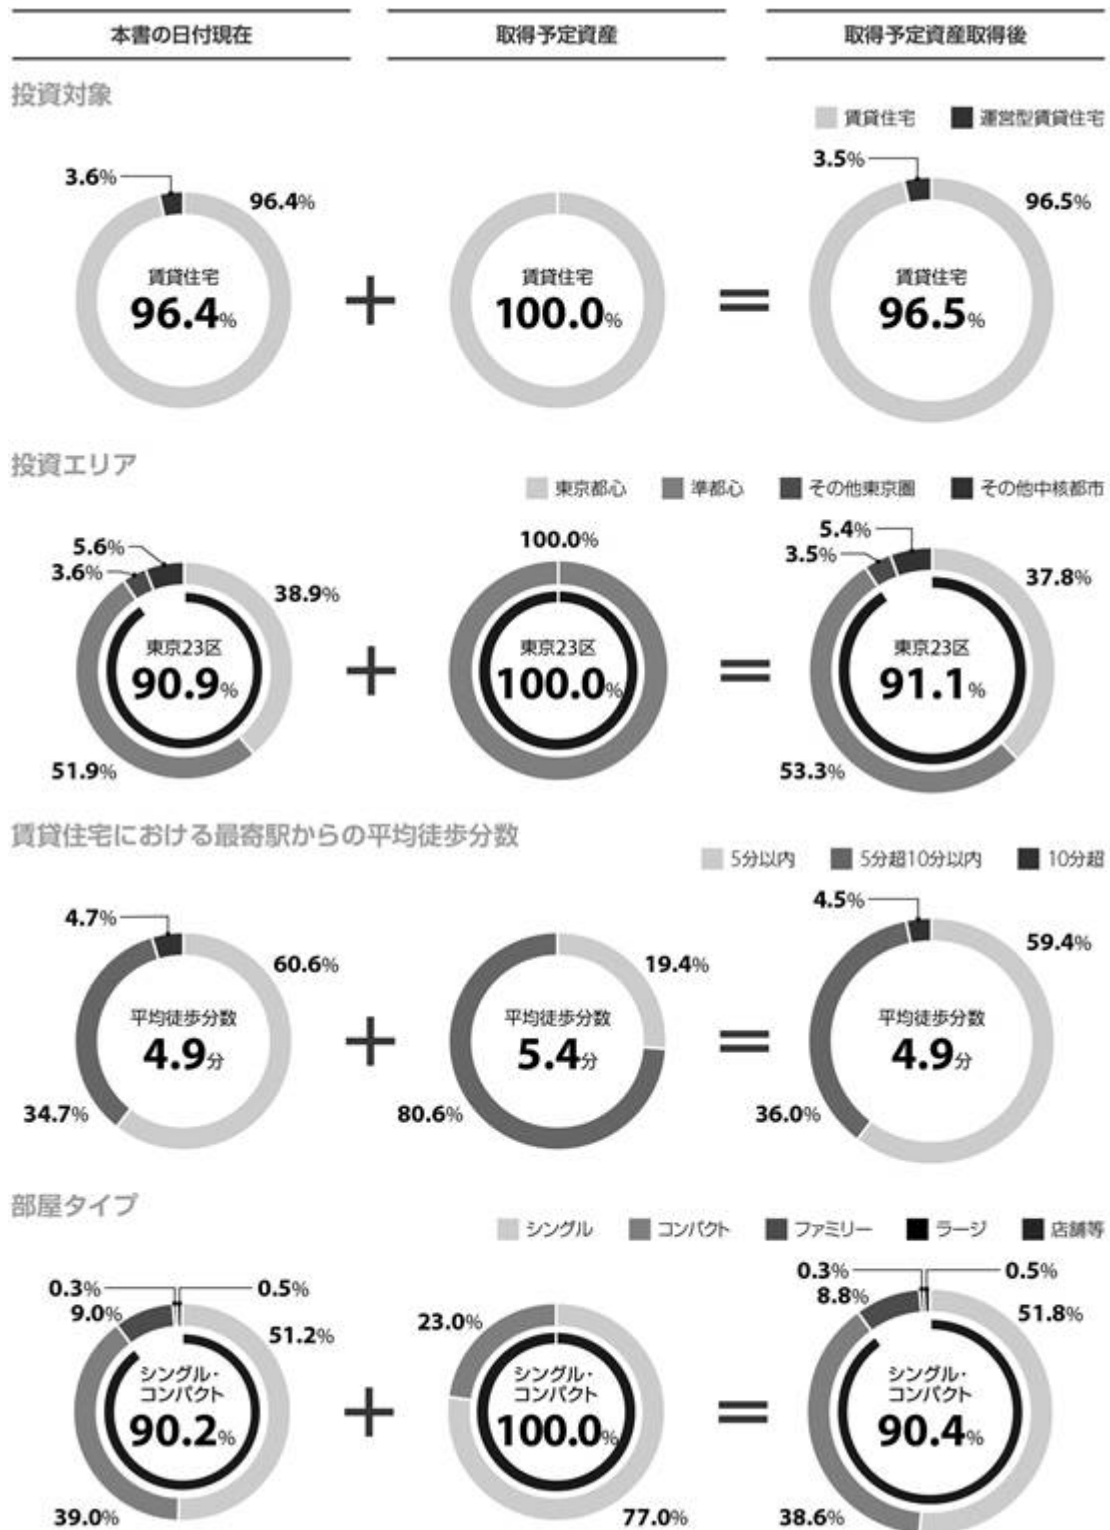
本書の日付現在

取得予定資産

取得予定資産取得後

投資対象

賃貸住宅　運営型賃貸住宅

3.6%
96.4%
賃貸住宅
96.4%

+

賃貸住宅
100.0%

=

3.5%
96.5%
賃貸住宅
96.5%

投資エリア

東京都心　準都心　その他東京圏　その他中核都市

5.6%
3.6%
38.9%
東京23区
90.9%
51.9%

+

100.0%
東京23区
100.0%

=

5.4%
3.5%
37.8%
東京23区
91.1%
53.3%

賃貸住宅における最寄駅からの平均徒歩分数

5分以内　5分超10分以内　10分超

4.7%
60.6%
平均徒歩分数
4.9分
34.7%

+

19.4%
平均徒歩分数
5.4分
80.6%

=

4.5%
59.4%
平均徒歩分数
4.9分
36.0%

部屋タイプ

シングル　コンパクト　ファミリー　ラージ　店舗等

0.3%
0.5%
9.0%
51.2%
シングル・コンパクト
90.2%
39.0%

+

23.0%
シングル・コンパクト
100.0%
77.0%

=

0.3%
0.5%
8.8%
51.8%
シングル・コンパクト
90.4%
38.6%